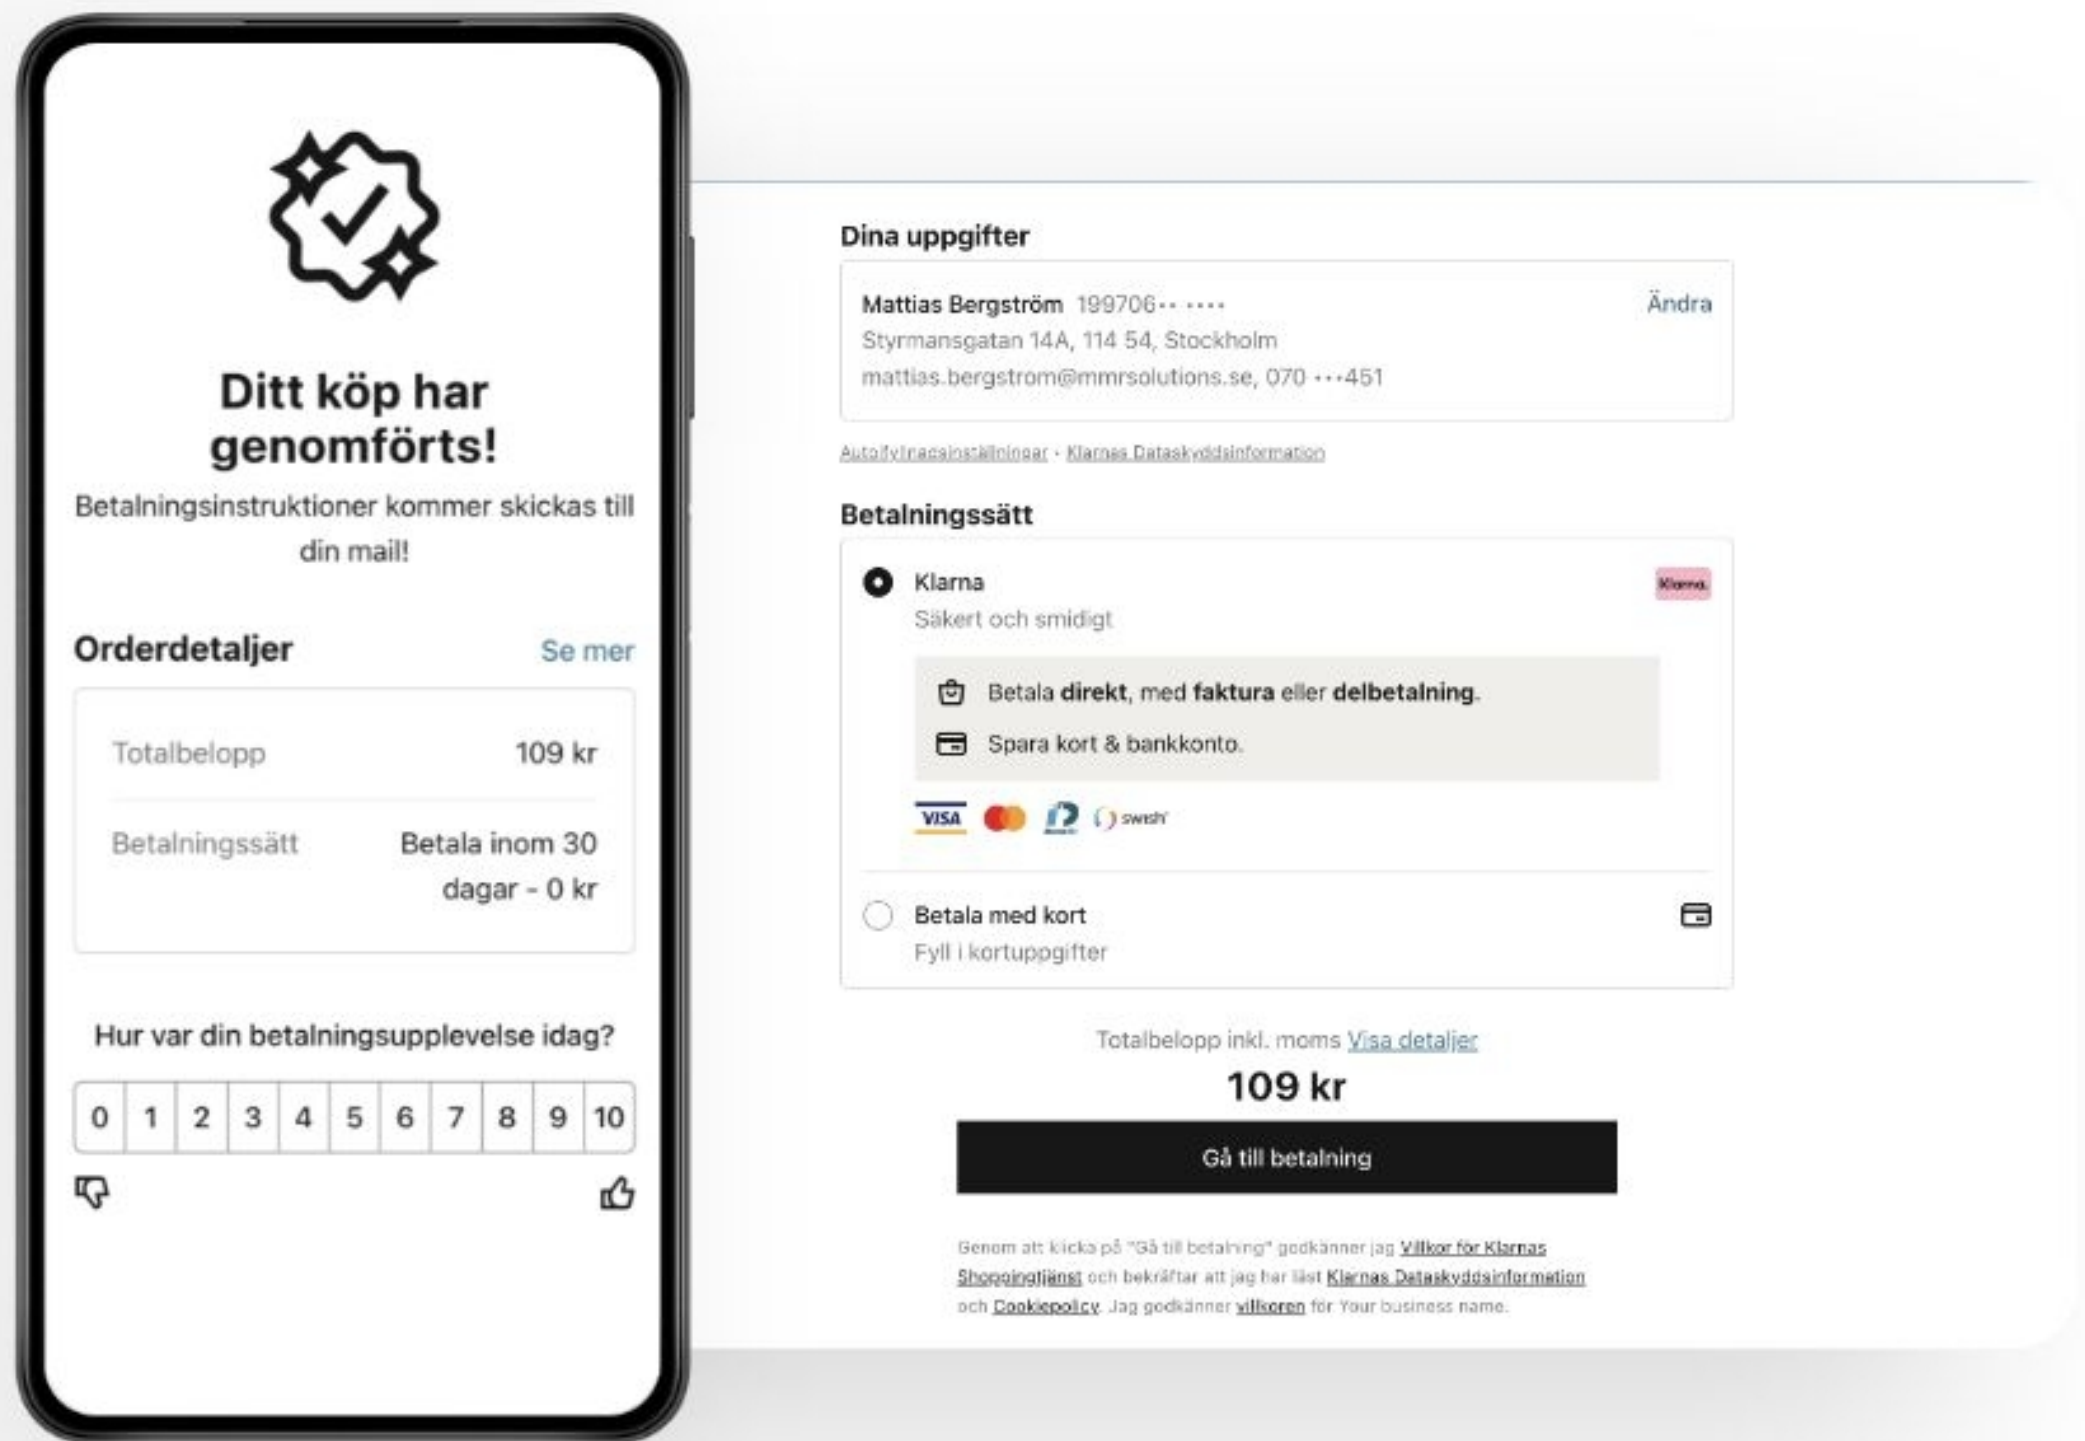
Ditt köp har genomförts!

Betalningsinstruktioner kommer skickas till din mail!

Orderdetaljer Se mer

| Totalbelopp | 109 kr |
|---|---|
| Betalningssätt | Betala inom 30 dagar - 0 kr |

Hur var din betalningsupplevelse idag?

| 0 | 1 | 2 | 3 | 4 | 5 | 6 | 7 | 8 | 9 | 10 |
|---|---|---|---|---|---|---|---|---|---|---|

Dina uppgifter

Mattias Bergström 199706•• •••• Ändra
Styrmansgatan 14A, 114 54, Stockholm
mattias.bergstrom@mmrsolutions.se, 070 •••451

Autofyllnadsinställningar • Klarnas Dataskyddsinformation

Betalningssätt

Klarna
Säkert och smidigt
Klarna.

Betala **direkt**, med **faktura** eller **delbetalning**.
Spara kort & bankkonto.

VISA swish

Betala med kort
Fyll i kortuppgifter

Totalbelopp inkl. moms Visa detaljer
109 kr

Gå till betalning

Genom att klicka på "Gå till betalning" godkänner jag Villkor för Klarnas Shoppingtjänst och bekräftar att jag har läst Klarnas Dataskyddsinformation och Cookiepolicy. Jag godkänner villkoren för Your business name.